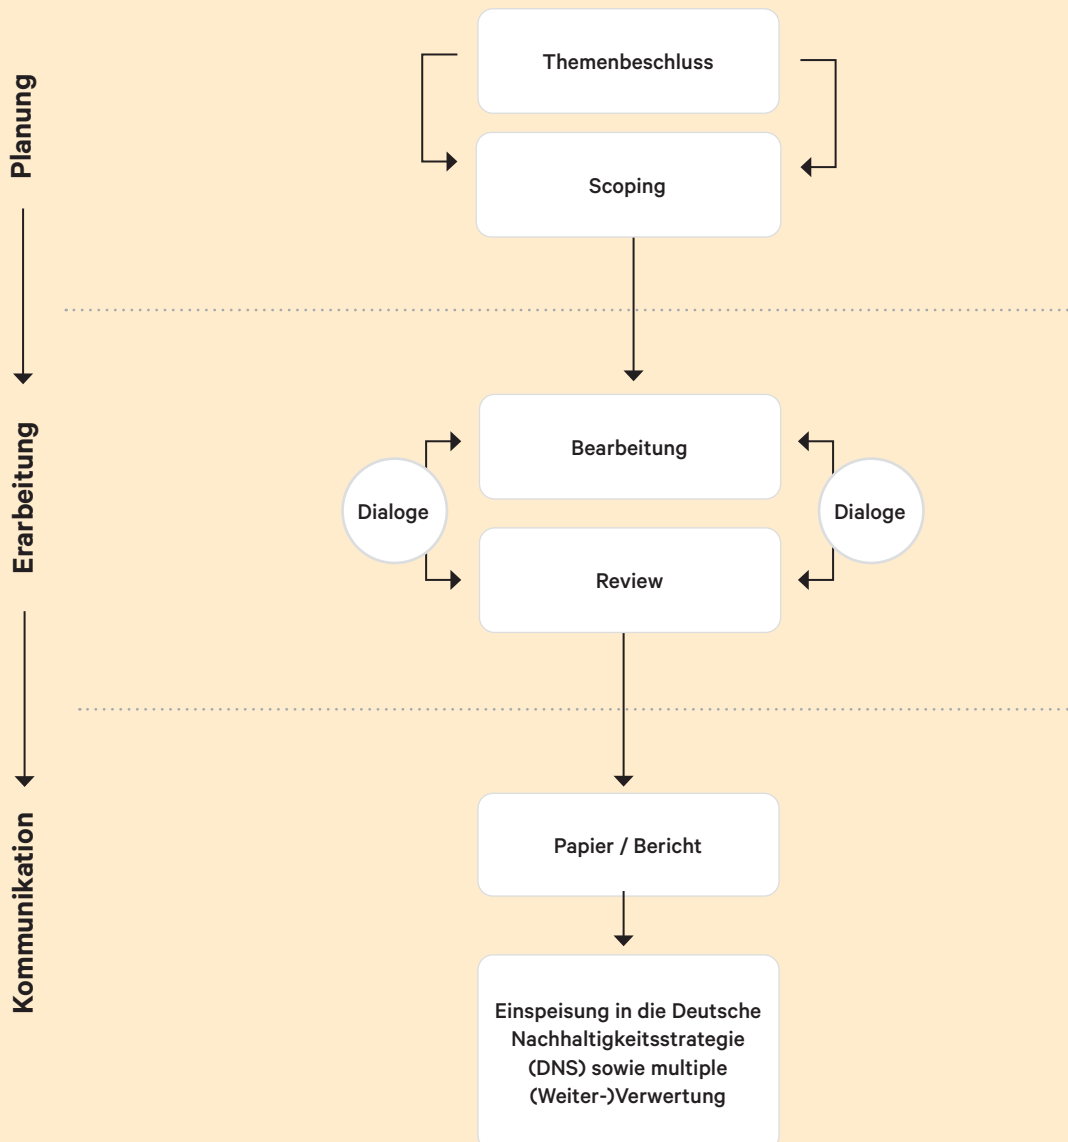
Planung

Erarbeitung

Kommunikation

Themenbeschluss

Scoping

Bearbeitung

Dialoge

Dialoge

Review

Papier / Bericht

Einspeisung in die Deutsche Nachhaltigkeitsstrategie (DNS) sowie multiple (Weiter-)Verwertung